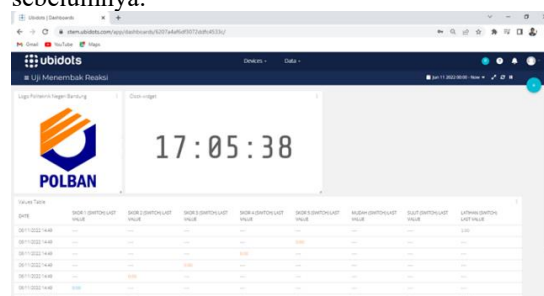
sebelumnya.

Ubidots | Dashboards
stem.ubidots.com/app/dashboards/6207a4af6d5072ddfc4533c/
Gmail YouTube Maps
ubidots
Devices Data
Uji Menembak Reaksi
Jun 11 2022 00:00 - Now
Logo Politeknik Negeri Bandung
POLBAN
Clock widget
17:05:38
Values Table

| DATE | SKOR 1 (SWITCH) LAST VALUE | SKOR 2 (SWITCH) LAST VALUE | SKOR 3 (SWITCH) LAST VALUE | SKOR 4 (SWITCH) LAST VALUE | SKOR 5 (SWITCH) LAST VALUE | MUDAH (SWITCH) LAST VALUE | SULIT (SWITCH) LAST VALUE | LATIHAN (SWITCH) LAST VALUE |
|---|---|---|---|---|---|---|---|---|
| 06/11/2022 14:48 | — | — | — | — | — | — | — | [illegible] |
| 06/11/2022 14:48 | — | — | — | — | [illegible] | — | — | — |
| 06/11/2022 14:48 | — | — | — | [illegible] | — | — | — | — |
| 06/11/2022 14:48 | — | — | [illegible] | — | — | — | — | — |
| 06/11/2022 14:48 | — | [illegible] | — | — | — | — | — | — |
| 06/11/2022 14:48 | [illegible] | — | — | — | — | — | — | — |